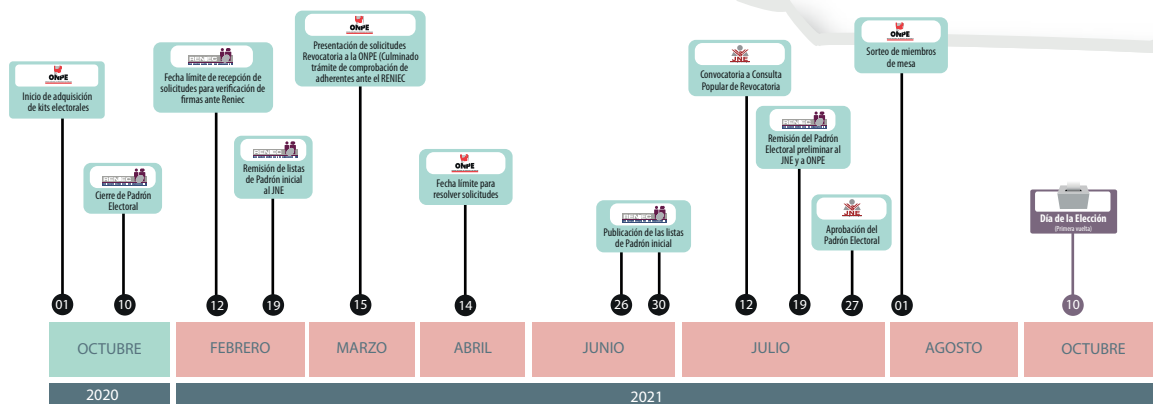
ONPE
Inicio de adquisición de kits electorales

RENIEC
Cierre de Padrón Electoral

RENIEC
Fecha límite de recepción de solicitudes para verificación de firmas ante Reniec

RENIEC
Remisión de listas de Padrón inicial al JNE

ONPE
Presentación de solicitudes Revocatoria a la ONPE (Culminado trámite de comprobación de adherentes ante el RENIEC

ONPE
Fecha límite para resolver solicitudes

RENIEC
Publicación de las listas de Padrón inicial

JNE
Convocatoria a Consulta Popular de Revocatoria

RENIEC
Remisión del Padrón Electoral preliminar al JNE y a ONPE

JNE
Aprobación del Padrón Electoral

ONPE
Sorteo de miembros de mesa

Día de la Elección
(Primera vuelta)

01 10 12 19 15 14 26 30 12 19 27 01 10

| OCTUBRE | FEBRERO | MARZO | ABRIL | JUNIO | JULIO | AGOSTO | OCTUBRE |
|---|---|---|---|---|---|---|---|

2020
2021